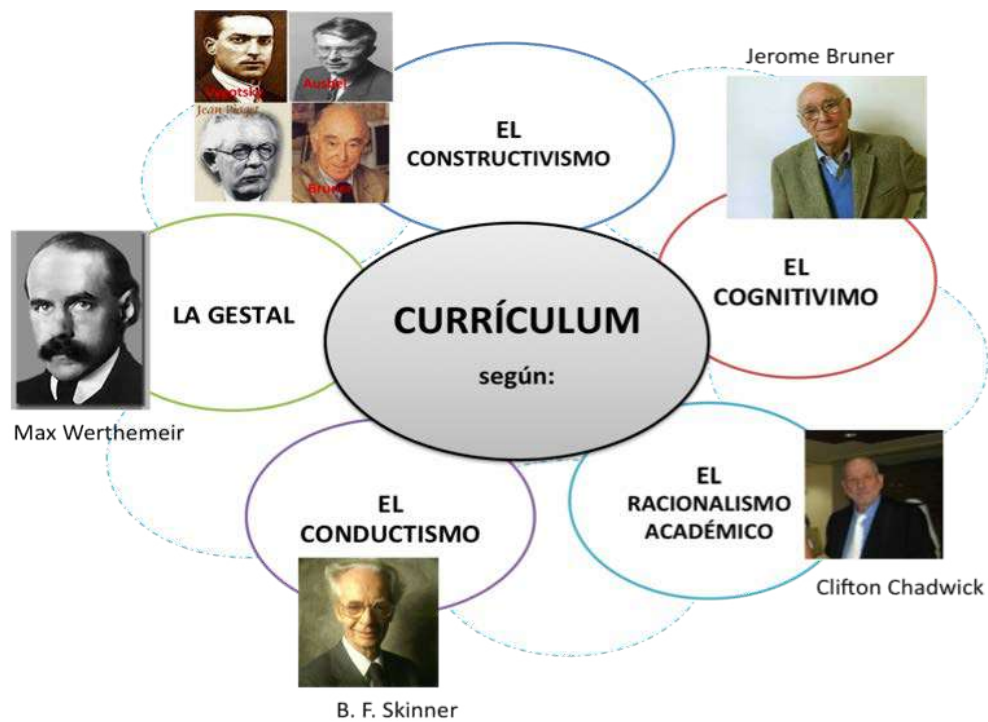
Vygotski
Ausbel
Jean Piaget
Bruner

Jerome Bruner

EL CONSTRUCTIVISMO

LA GESTAL

CURRÍCULUM

según:

EL COGNITIVIMO

Max Werthemeir

EL CONDUCTISMO

EL RACIONALISMO ACADÉMICO

Clifton Chadwick

B. F. Skinner